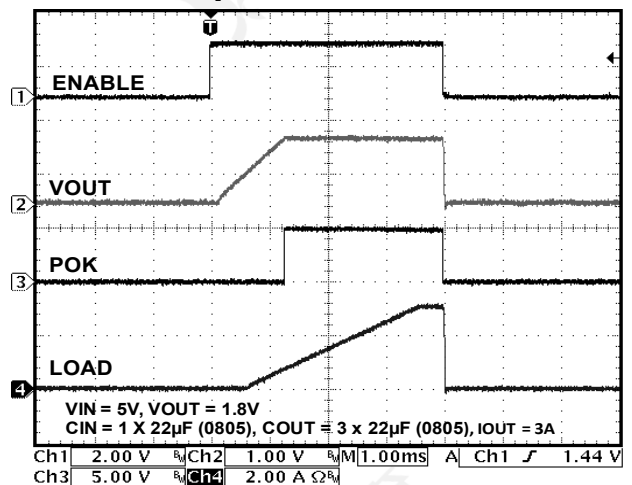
T

1 ENABLE

2 VOUT

3 POK

4 LOAD

VIN = 5V, VOUT = 1.8V
CIN = 1 X 22µF (0805), COUT = 3 x 22µF (0805), IOUT = 3A

Ch1 2.00 V $^{B}_{W}$ Ch2 1.00 V $^{B}_{W}$ M 1.00ms A Ch1 ⨍ 1.44 V
Ch3 5.00 V $^{B}_{W}$ Ch4 2.00 A Ω $^{B}_{W}$